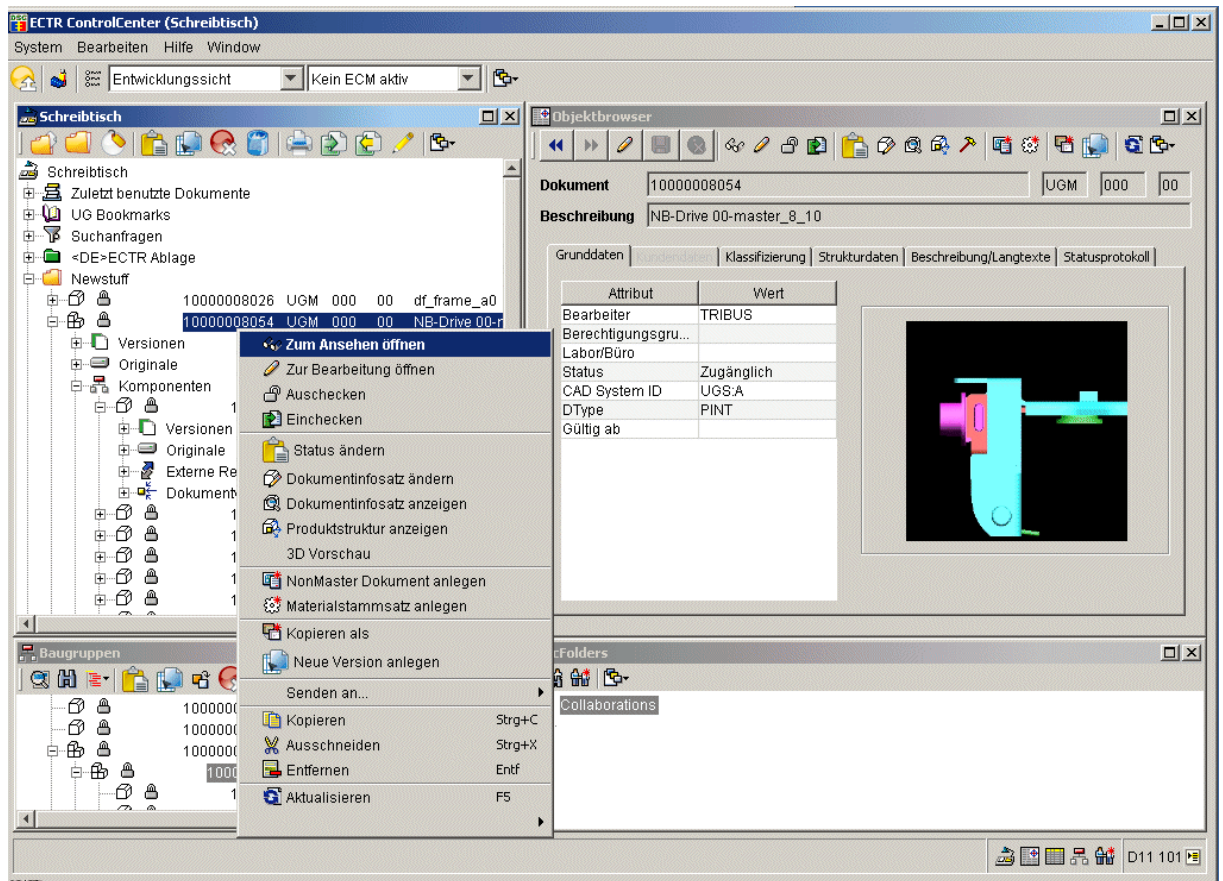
ECTR ControlCenter (Schreibtisch)

System Bearbeiten Hilfe Window

Entwicklungssicht
Kein ECM aktiv

Schreibtisch

Schreibtisch
Zuletzt benutzte Dokumente
UG Bookmarks
Suchanfragen
<DE>ECTR Ablage
Newstuff
10000008026 UGM 000 00 df_frame_a0
10000008054 UGM 000 00 NB-Drive 00-n
Versionen
Originale
Komponenten
1
Versionen
Originale
Externe Re
Dokument
1
1
1
1
1

Zum Ansehen öffnen
Zur Bearbeitung öffnen
Auschecken
Einchecken
Status ändern
Dokumentinfosatz ändern
Dokumentinfosatz anzeigen
Produktstruktur anzeigen
3D Vorschau
NonMaster Dokument anlegen
Materialstammsatz anlegen
Kopieren als
Neue Version anlegen
Senden an...
Kopieren Strg+C
Ausschneiden Strg+X
Entfernen Entf
Aktualisieren F5

Objektbrowser

Dokument 10000008054 UGM 000 00
Beschreibung NB-Drive 00-master_8_10

Grunddaten | Kundendaten | Klassifizierung | Strukturdaten | Beschreibung/Langtexte | Statusprotokoll

| Attribut | Wert |
|---|---|
| Bearbeiter | TRIBUS |
| Berechtigungsgru... | |
| Labor/Büro | |
| Status | Zugänglich |
| CAD System ID | UGS:A |
| DType | PINT |
| Gültig ab | |

Baugruppen

1000000
1000000
1000000
1000
1

cFolders

Collaborations

D11 101